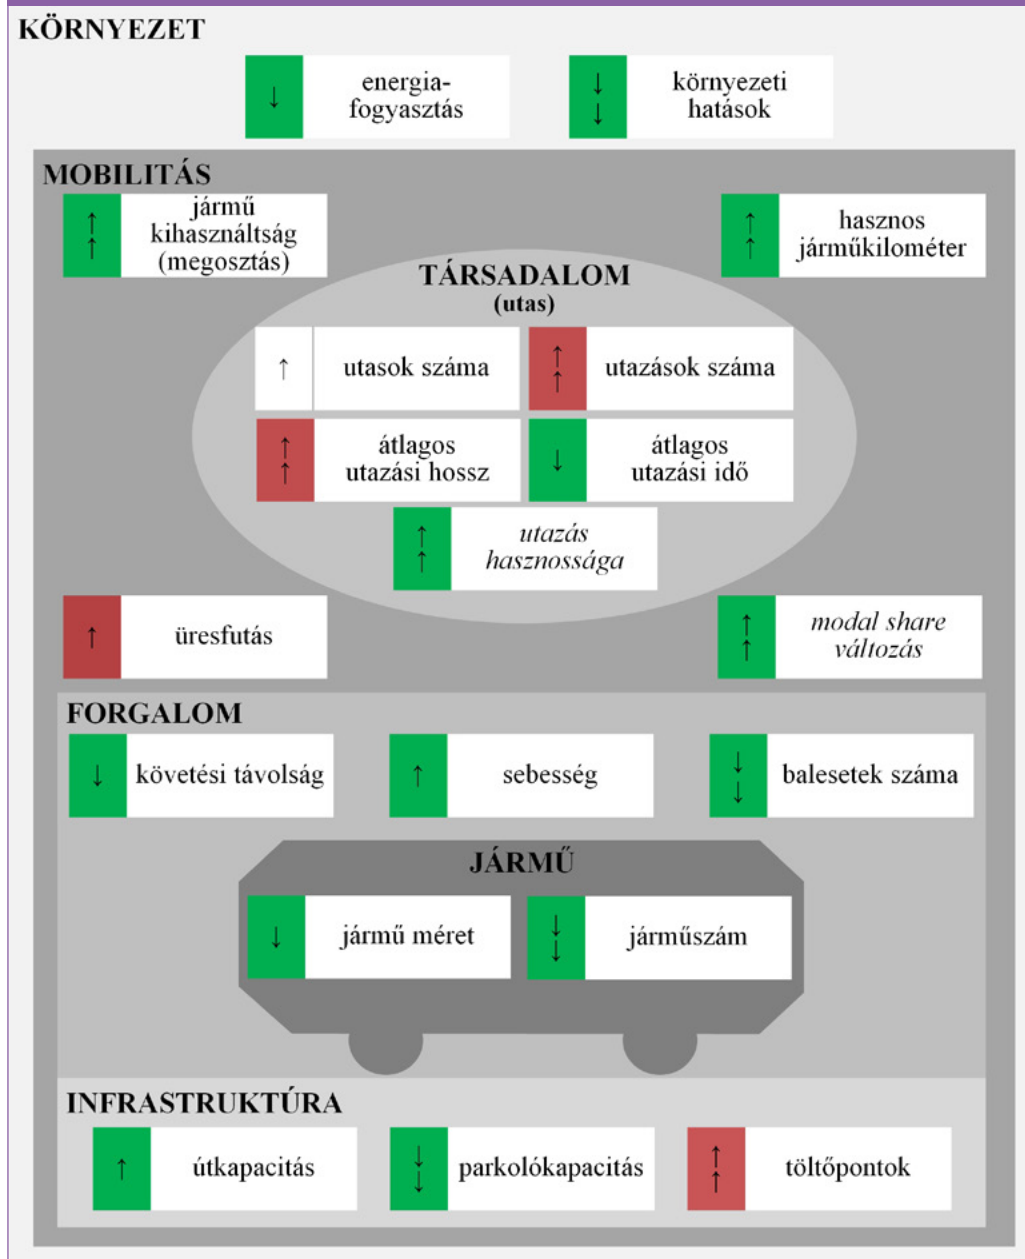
KÖRNYEZET

↓ energiafogyasztás

↓↓ környezeti hatások

MOBILITÁS

↑↑ jármű kihasználtság (megosztás)

↑↑ hasznos járműkilométer

TÁRSADALOM (utas)

↑ utasok száma

↑↑ utazások száma

↑↑ átlagos utazási hossz

↓ átlagos utazási idő

↑↑ *utazás hasznossága*

↑ üresfutás

↑↑ *modal share változás*

FORGALOM

↓ követési távolság

↑ sebesség

↓↓ balesetek száma

JÁRMŰ

↓ jármű méret

↓↓ járműszám

INFRASTRUKTÚRA

↑ útkapacitás

↓↓ parkolókapacitás

↑↑ töltőpontok